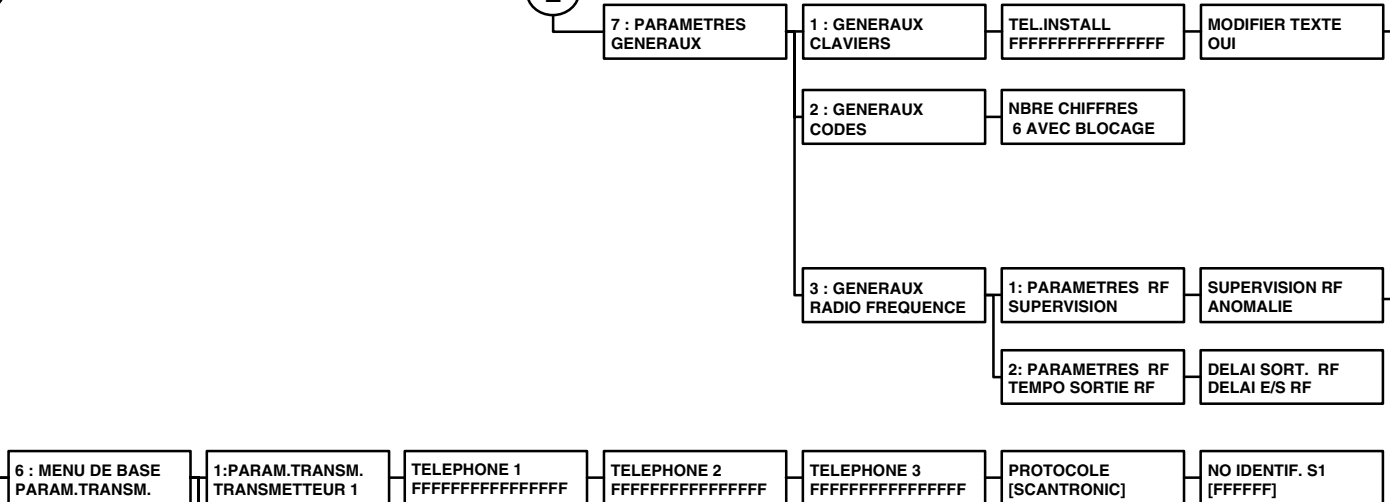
7 : PARAMETRES GENERAUX

1 : GENERAUX CLAVIERS

TEL.INSTALL FFFFFFFFFFFFFFFF

MODIFIER TEXTE OUI

2 : GENERAUX CODES

NBRE CHIFFRES 6 AVEC BLOCAGE

3 : GENERAUX RADIO FREQUENCE

1: PARAMETRES RF SUPERVISION

SUPERVISION RF ANOMALIE

2: PARAMETRES RF TEMPO SORTIE RF

DELAI SORT. RF DELAI E/S RF

6 : MENU DE BASE PARAM.TRANSM.

1:PARAM.TRANSM. TRANSMETTEUR 1

TELEPHONE 1 FFFFFFFFFFFFFFFF

TELEPHONE 2 FFFFFFFFFFFFFFFF

TELEPHONE 3 FFFFFFFFFFFFFFFF

PROTOCOLE [SCANTRONIC]

NO IDENTIF. S1 [FFFFFF]